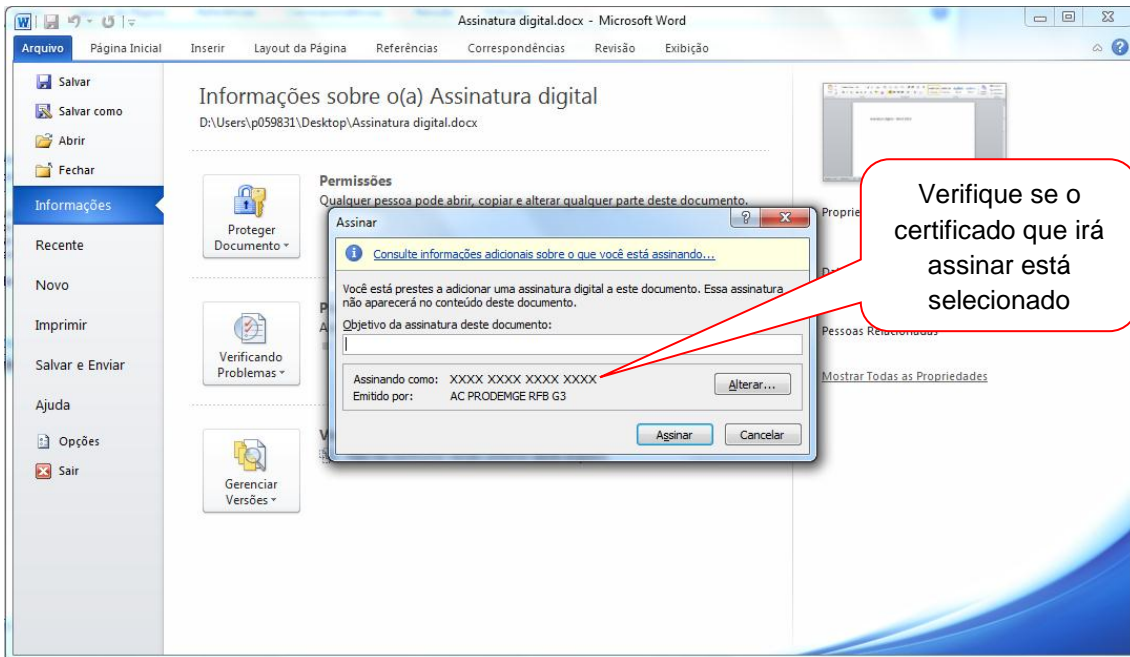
Assinatura digital.docx - Microsoft Word

Arquivo | Página Inicial | Inserir | Layout da Página | Referências | Correspondências | Revisão | Exibição

Salvar
Salvar como
Abrir
Fechar
Informações
Recente
Novo
Imprimir
Salvar e Enviar
Ajuda
Opções
Sair

Informações sobre o(a) Assinatura digital
D:\Users\p059831\Desktop\Assinatura digital.docx

Proteger Documento

Permissões
Qualquer pessoa pode abrir, copiar e alterar qualquer parte deste documento.

Verificando Problemas

Gerenciar Versões

Proprie

Pessoas Relacionadas

Mostrar Todas as Propriedades

Assinar

Consulte informações adicionais sobre o que você está assinando...

Você está prestes a adicionar uma assinatura digital a este documento. Essa assinatura não aparecerá no conteúdo deste documento.

Objetivo da assinatura deste documento:

Assinando como: XXXX XXXX XXXX XXXX
Emitido por: AC PRODEMGE RFB G3

Alterar...

Assinar
Cancelar

Verifique se o certificado que irá assinar está selecionado